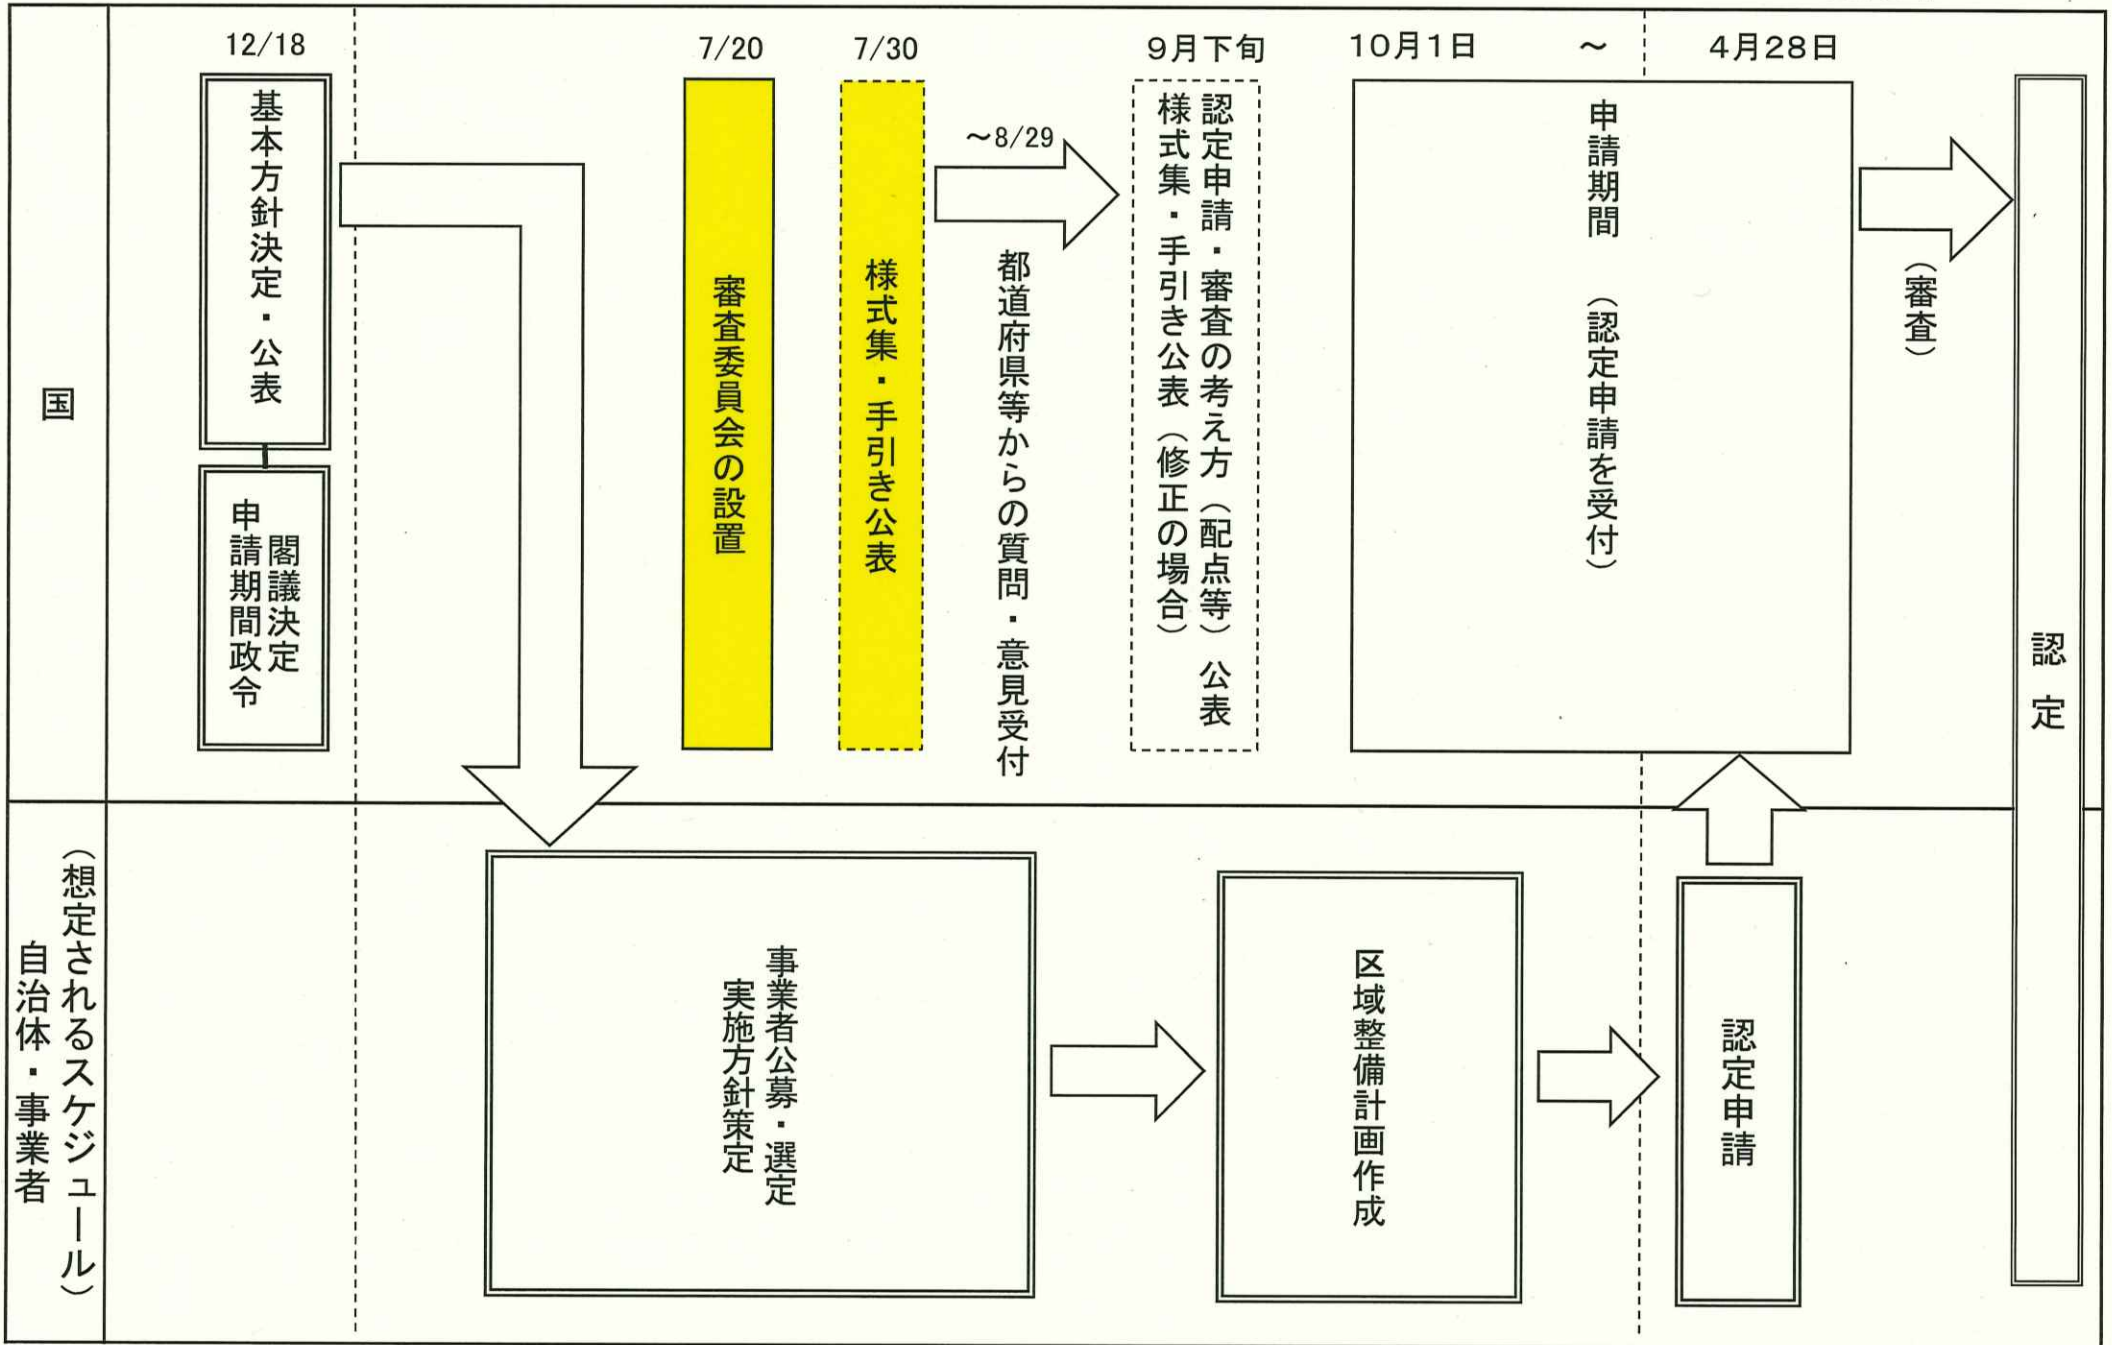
12/18

7/20

7/30

9月下旬

10月1日 ～ 4月28日

国

基本方針決定・公表

閣議決定
申請期間政令

審査委員会の設置

様式集・手引き公表

～8/29

都道府県等からの質問・意見受付

認定申請・審査の考え方（配点等）公表
様式集・手引き公表（修正の場合）

申請期間
（認定申請を受付）

（審査）

認定

自治体・事業者
（想定されるスケジュール）

事業者公募・選定
実施方針策定

区域整備計画作成

認定申請